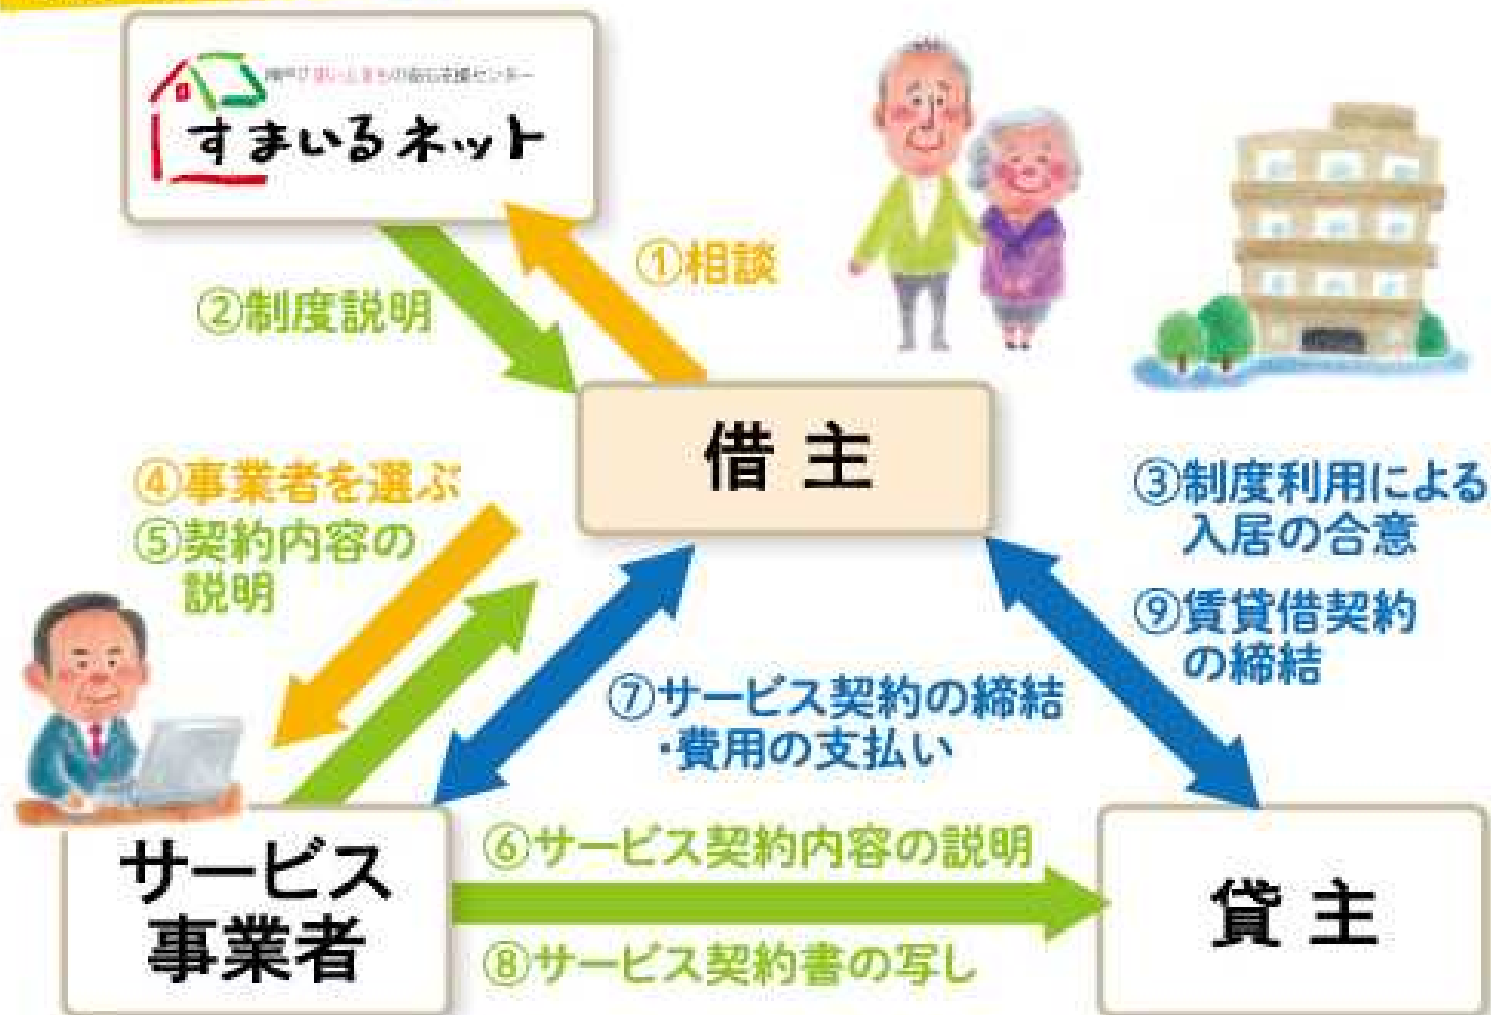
神戸で住いとまちの暮らし支援センター

すまいるネット

①相談

②制度説明

借主

③制度利用による入居の合意

④事業者を選ぶ

⑤契約内容の説明

⑨賃貸借契約の締結

⑦サービス契約の締結・費用の支払い

サービス事業者

⑥サービス契約内容の説明

⑧サービス契約書の写し

貸主